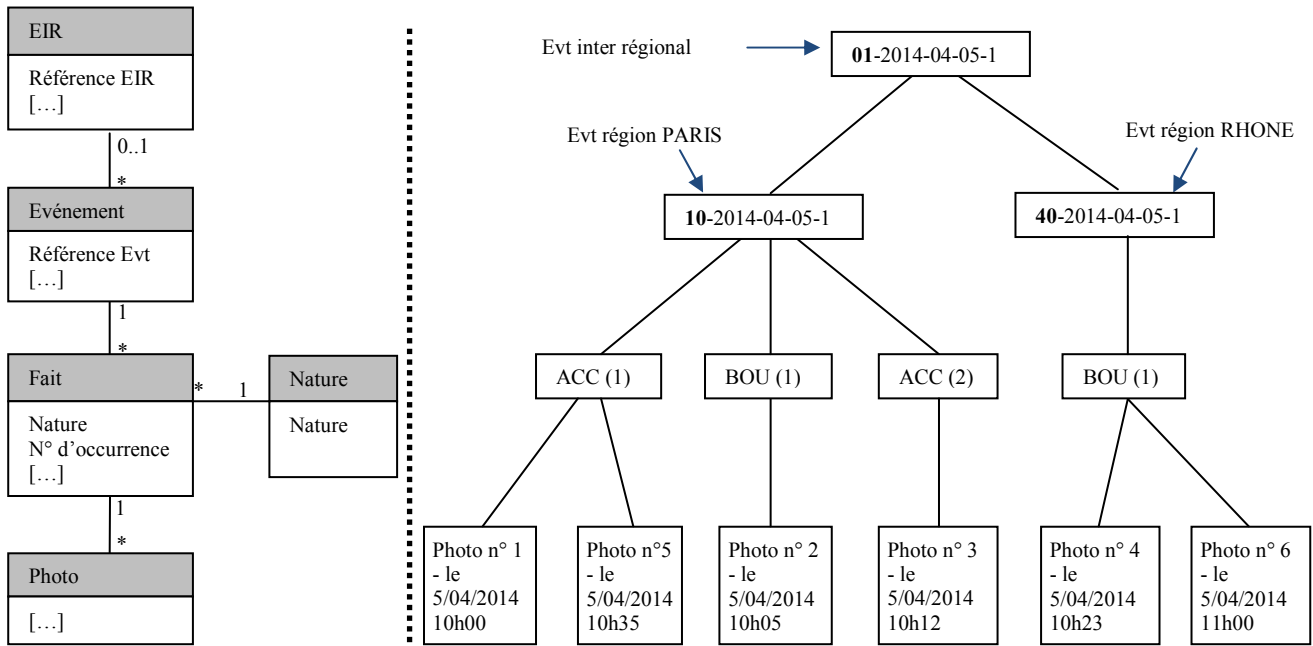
EIR

Référence EIR
[…]

0..1

*

Evénement

Référence Evt
[…]

1

*

Fait

Nature
N° d'occurrence
[…]

* 1

Nature

Nature

1

*

Photo

[…]

Evt inter régional

01-2014-04-05-1

Evt région PARIS

Evt région RHONE

10-2014-04-05-1

40-2014-04-05-1

ACC (1)

BOU (1)

ACC (2)

BOU (1)

Photo n° 1 - le 5/04/2014 10h00

Photo n°5 - le 5/04/2014 10h35

Photo n° 2 - le 5/04/2014 10h05

Photo n° 3 - le 5/04/2014 10h12

Photo n° 4 - le 5/04/2014 10h23

Photo n° 6 - le 5/04/2014 11h00